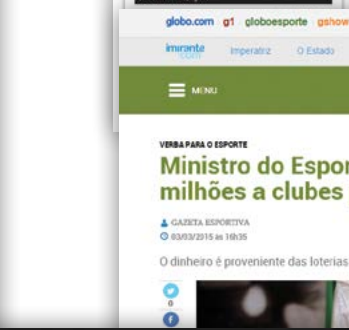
globo.com g1 globoesporte gshow

imirante.com Imperatriz O Estado

MENU

VERBA PARA O ESPORTE

Ministro do Espor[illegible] milhões a clubes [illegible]

GAZETA ESPORTIVA

03/03/2015 às 16h35

O dinheiro é proveniente das loterias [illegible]

0